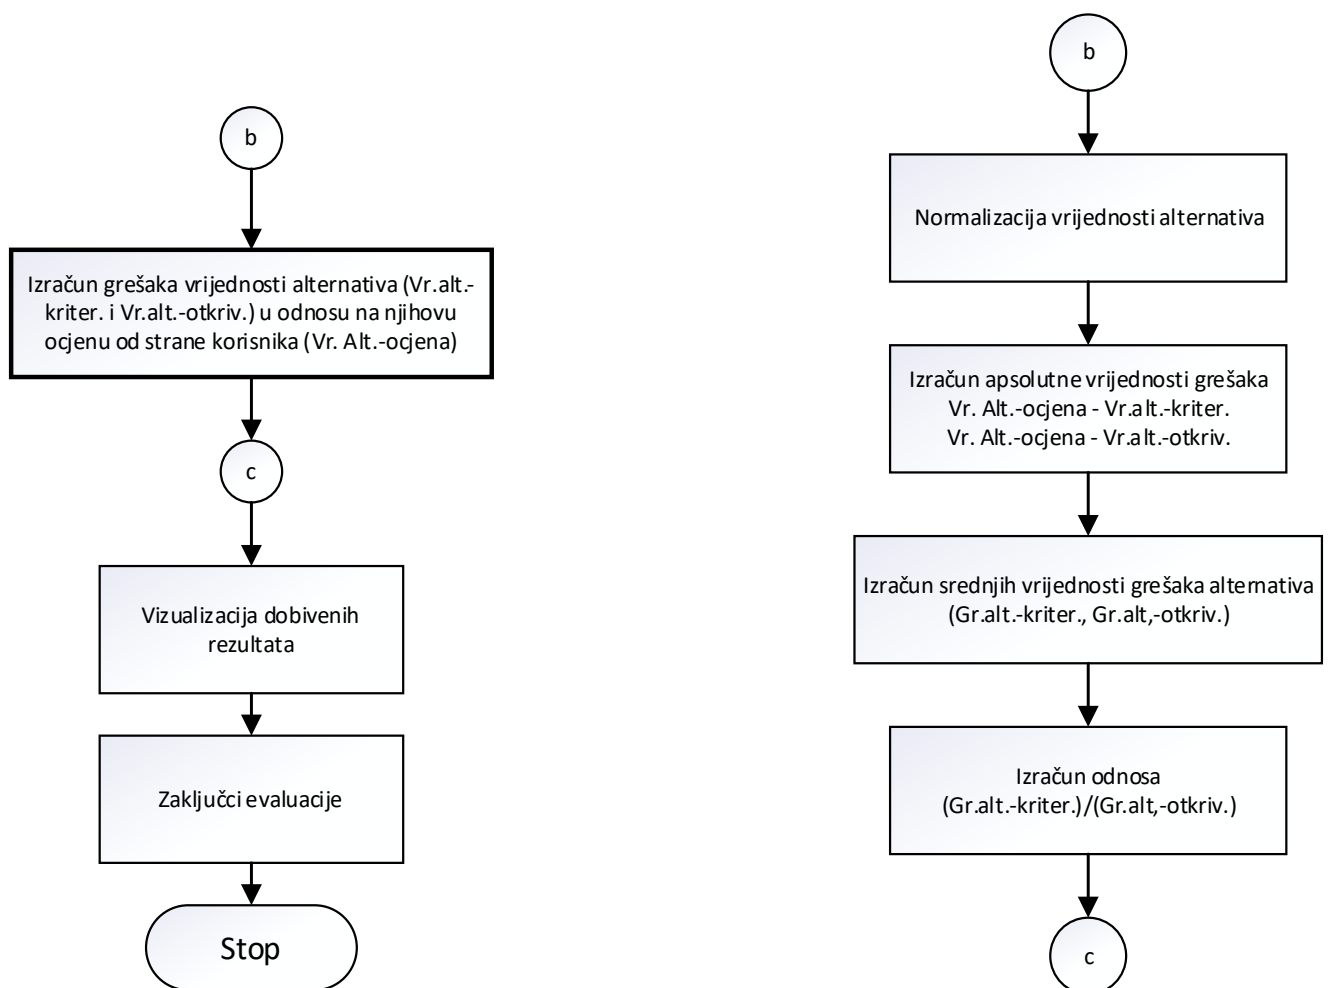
b

Izračun grešaka vrijednosti alternativa (Vr.alt.-kriter. i Vr.alt.-otkriv.) u odnosu na njihovu ocjenu od strane korisnika (Vr. Alt.-ocjena)

c

Vizualizacija dobivenih rezultata

Zaključci evaluacije

Stop

b

Normalizacija vrijednosti alternativa

Izračun apsolutne vrijednosti grešaka
Vr. Alt.-ocjena - Vr.alt.-kriter.
Vr. Alt.-ocjena - Vr.alt.-otkriv.

Izračun srednjih vrijednosti grešaka alternativa (Gr.alt.-kriter., Gr.alt,-otkriv.)

Izračun odnosa
(Gr.alt.-kriter.)/(Gr.alt,-otkriv.)

c